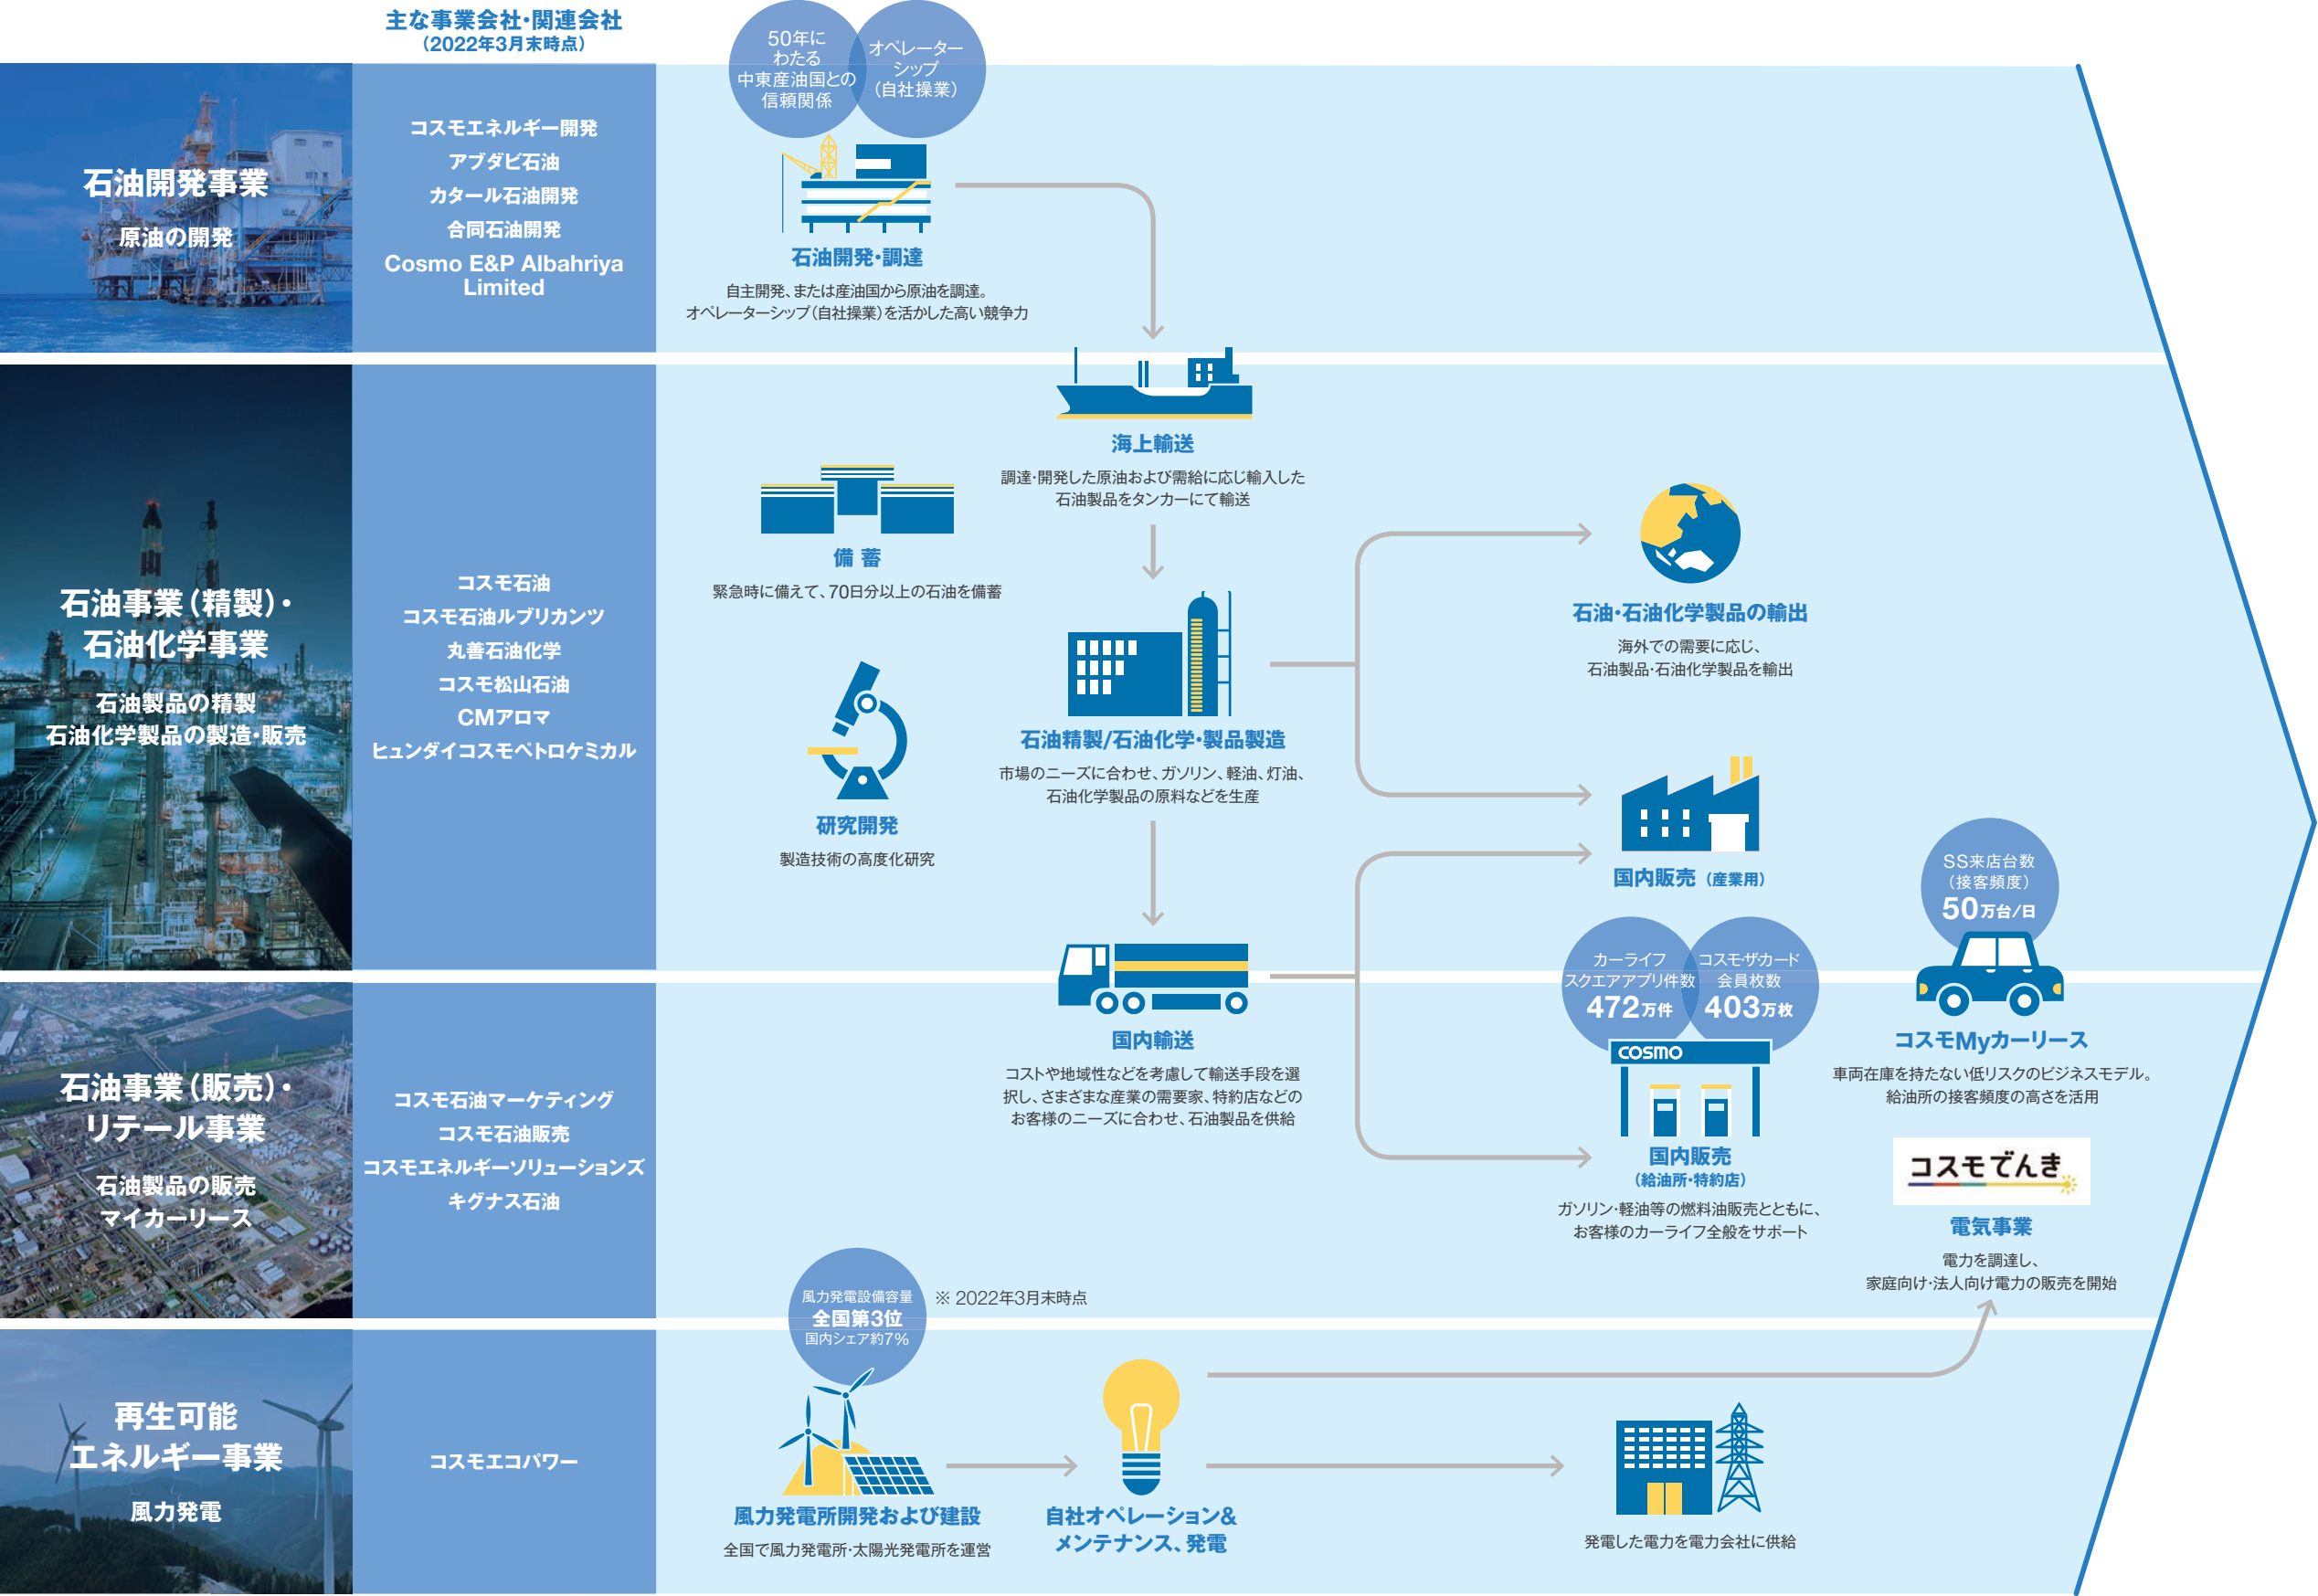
主な事業会社・関連会社
（2022年3月末時点）

石油開発事業
原油の開発

コスモエネルギー開発
アブダビ石油
カタール石油開発
合同石油開発
Cosmo E&P Albahriya Limited

50年にわたる中東産油国との信頼関係

オペレーターシップ（自社操業）

石油開発・調達
自主開発、または産油国から原油を調達。オペレーターシップ（自社操業）を活かした高い競争力

石油事業（精製）・石油化学事業
石油製品の精製
石油化学製品の製造・販売

コスモ石油
コスモ石油ルブリカンツ
丸善石油化学
コスモ松山石油
CMアロマ
ヒュンダイコスモペトロケミカル

海上輸送
調達・開発した原油および需給に応じ輸入した石油製品をタンカーにて輸送

備 蓄
緊急時に備えて、70日分以上の石油を備蓄

石油精製/石油化学・製品製造
市場のニーズに合わせ、ガソリン、軽油、灯油、石油化学製品の原料などを生産

研究開発
製造技術の高度化研究

石油・石油化学製品の輸出
海外での需要に応じ、石油製品・石油化学製品を輸出

国内販売（産業用）

石油事業（販売）・リテール事業
石油製品の販売
マイカーリース

コスモ石油マーケティング
コスモ石油販売
コスモエネルギーソリューションズ
キグナス石油

国内輸送
コストや地域性などを考慮して輸送手段を選択し、さまざまな産業の需要家、特約店などのお客様のニーズに合わせ、石油製品を供給

カーライフスクエアアプリ件数 472万件
コスモ・ザ・カード会員枚数 403万枚

SS来店台数（接客頻度）50万台/日

COSMO

国内販売（給油所・特約店）
ガソリン・軽油等の燃料油販売とともに、お客様のカーライフ全般をサポート

コスモMyカーリース
車両在庫を持たない低リスクのビジネスモデル。給油所の接客頻度の高さを活用

コスモでんき

電気事業
電力を調達し、家庭向け・法人向け電力の販売を開始

風力発電設備容量 全国第3位 国内シェア約7%

※ 2022年3月末時点

再生可能エネルギー事業
風力発電

コスモエコパワー

風力発電所開発および建設
全国で風力発電所・太陽光発電所を運営

自社オペレーション&メンテナンス、発電

発電した電力を電力会社に供給